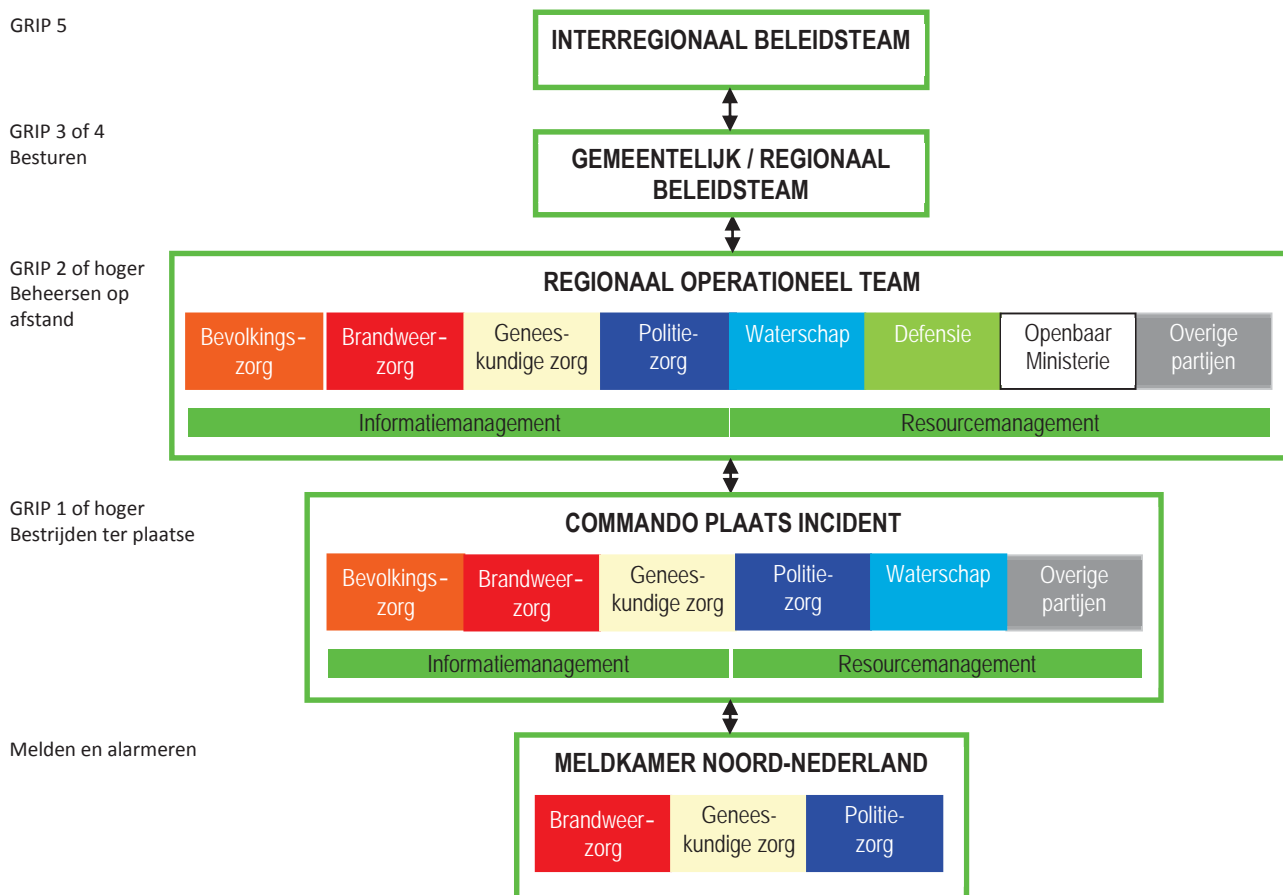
GRIP 5

INTERREGIONAAL BELEIDSTEAM

GRIP 3 of 4
Besturen

GEMEENTELIJK / REGIONAAL BELEIDSTEAM

GRIP 2 of hoger
Beheersen op afstand

REGIONAAL OPERATIONEEL TEAM

| Bevolkingszorg | Brandweerzorg | Geneeskundige zorg | Politiezorg | Waterschap | Defensie | Openbaar Ministerie | Overige partijen |
|---|---|---|---|---|---|---|---|

Informatiemanagement
Resourcemanagement

GRIP 1 of hoger
Bestrijden ter plaatse

COMMANDO PLAATS INCIDENT

| Bevolkingszorg | Brandweerzorg | Geneeskundige zorg | Politiezorg | Waterschap | Overige partijen |
|---|---|---|---|---|---|

Informatiemanagement
Resourcemanagement

Melden en alarmeren

MELDKAMER NOORD-NEDERLAND

| Brandweerzorg | Geneeskundige zorg | Politiezorg |
|---|---|---|